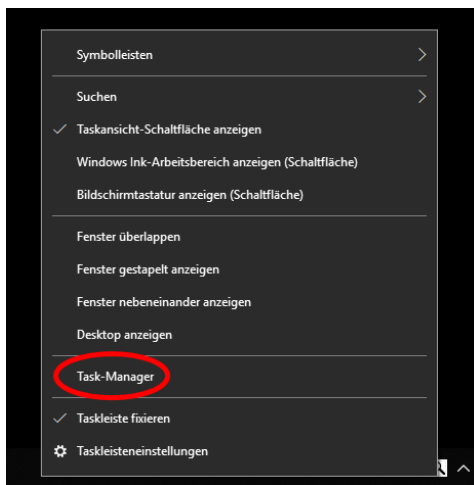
Symbolleisten

Suchen

Taskansicht-Schaltfläche anzeigen

Windows Ink-Arbeitsbereich anzeigen (Schaltfläche)

Bildschirmtastatur anzeigen (Schaltfläche)

Fenster überlappen

Fenster gestapelt anzeigen

Fenster nebeneinander anzeigen

Desktop anzeigen

Task-Manager

Taskleiste fixieren

Taskleisteneinstellungen